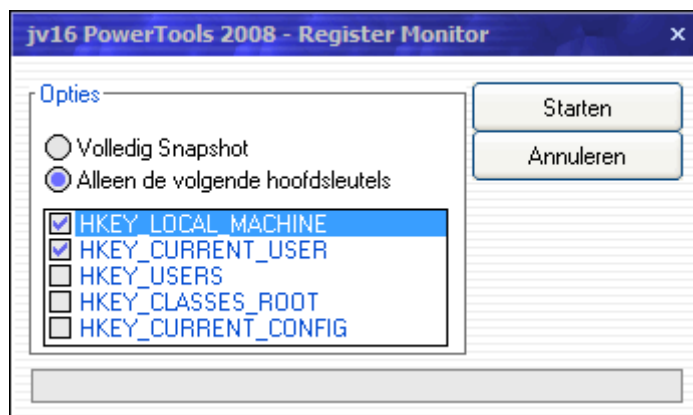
jv16 PowerTools 2008 - Register Monitor ×

Opties

Volledig Snapshot
Alleen de volgende hoofdsleutels

HKEY_LOCAL_MACHINE
HKEY_CURRENT_USER
HKEY_USERS
HKEY_CLASSES_ROOT
HKEY_CURRENT_CONFIG

Starten
Annuleren